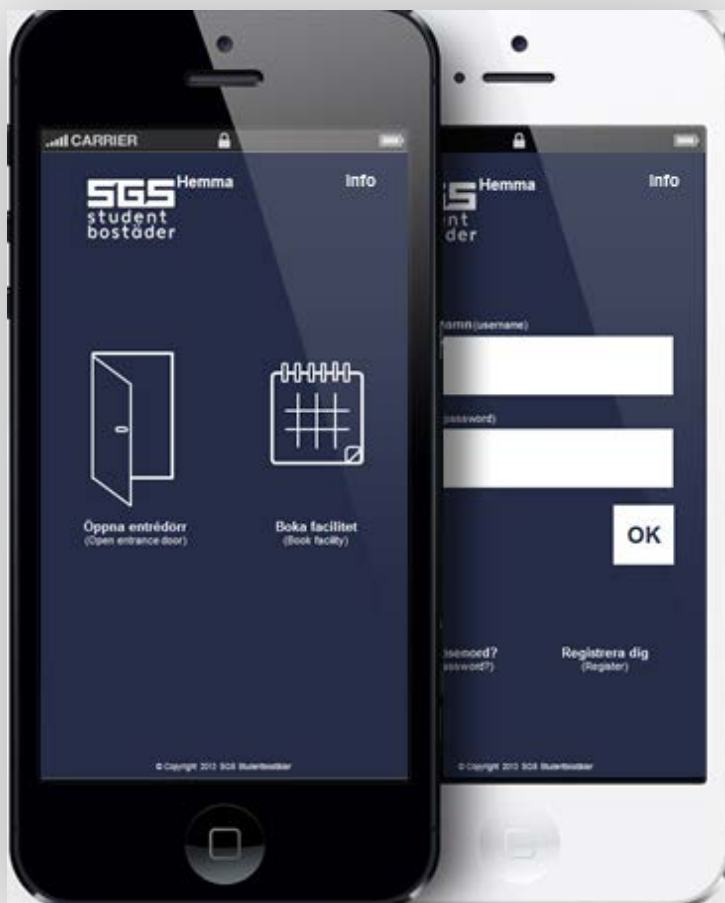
CARRIER

SGS Hemma student bostäder

Info

Öppna entrédörr
(Open entrance door)

Boka facilitet
(Book facility)

© Copyright 2013 SGS Studentbostäder

SGS Hemma
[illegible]nt
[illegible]der

Info

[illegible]namn (username)

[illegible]password)

OK

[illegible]ssenord?
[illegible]assword?)

Registrera dig
(Register)

© Copyright 2013 SGS Studentbostäder